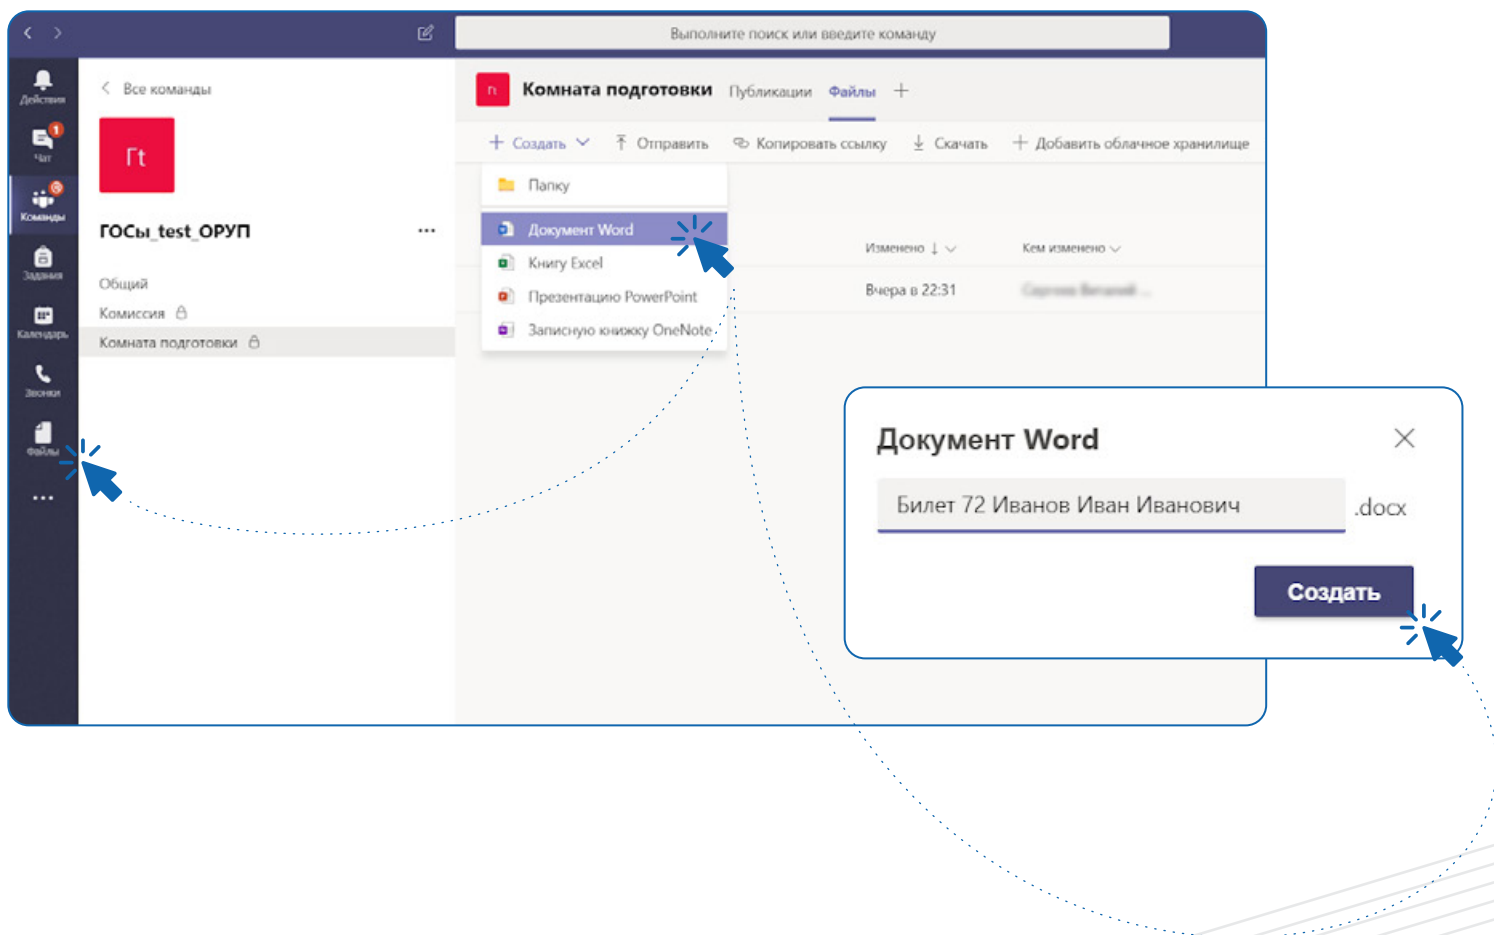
Выполните поиск или введите команду

Действия
Чат
Команды
Задания
Календарь
Звонки
Файлы
...

Все команды

Гt

ГОСы_test_ОРУП ...

Общий
Комиссия
Комната подготовки

Гt Комната подготовки Публикации Файлы +

+ Создать Отправить Копировать ссылку Скачать + Добавить облачное хранилище

Папку
Документ Word
Книгу Excel
Презентацию PowerPoint
Записную книжку OneNote

Изменено ↓ Кем изменено
Вчера в 22:31 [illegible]

Документ Word

Билет 72 Иванов Иван Иванович .docx

Создать